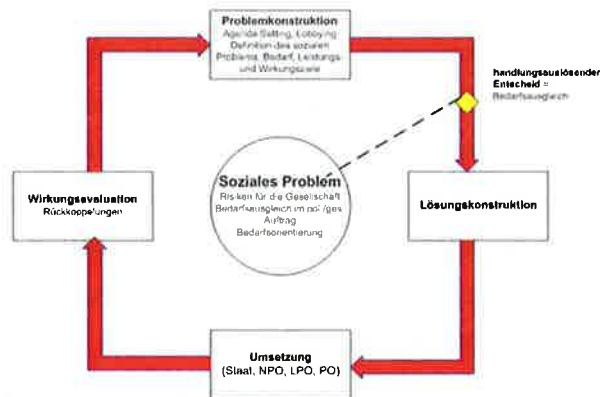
Problemkonstruktion
Agenda Setting, Lobbying
Definition des sozialen Problems, Bedarf, Leistungs- und Wirkungsziele

handlungsauslösender Entscheid = Bedarfsausgleich

Soziales Problem
Risiken für die Gesellschaft
Bedarfsausgleich im pol./ges. Auftrag
Bedarfsorientierung

Wirkungsevaluation
Rückkoppelungen

Lösungskonstruktion

Umsetzung
(Staat, NPO, LPO, PO)